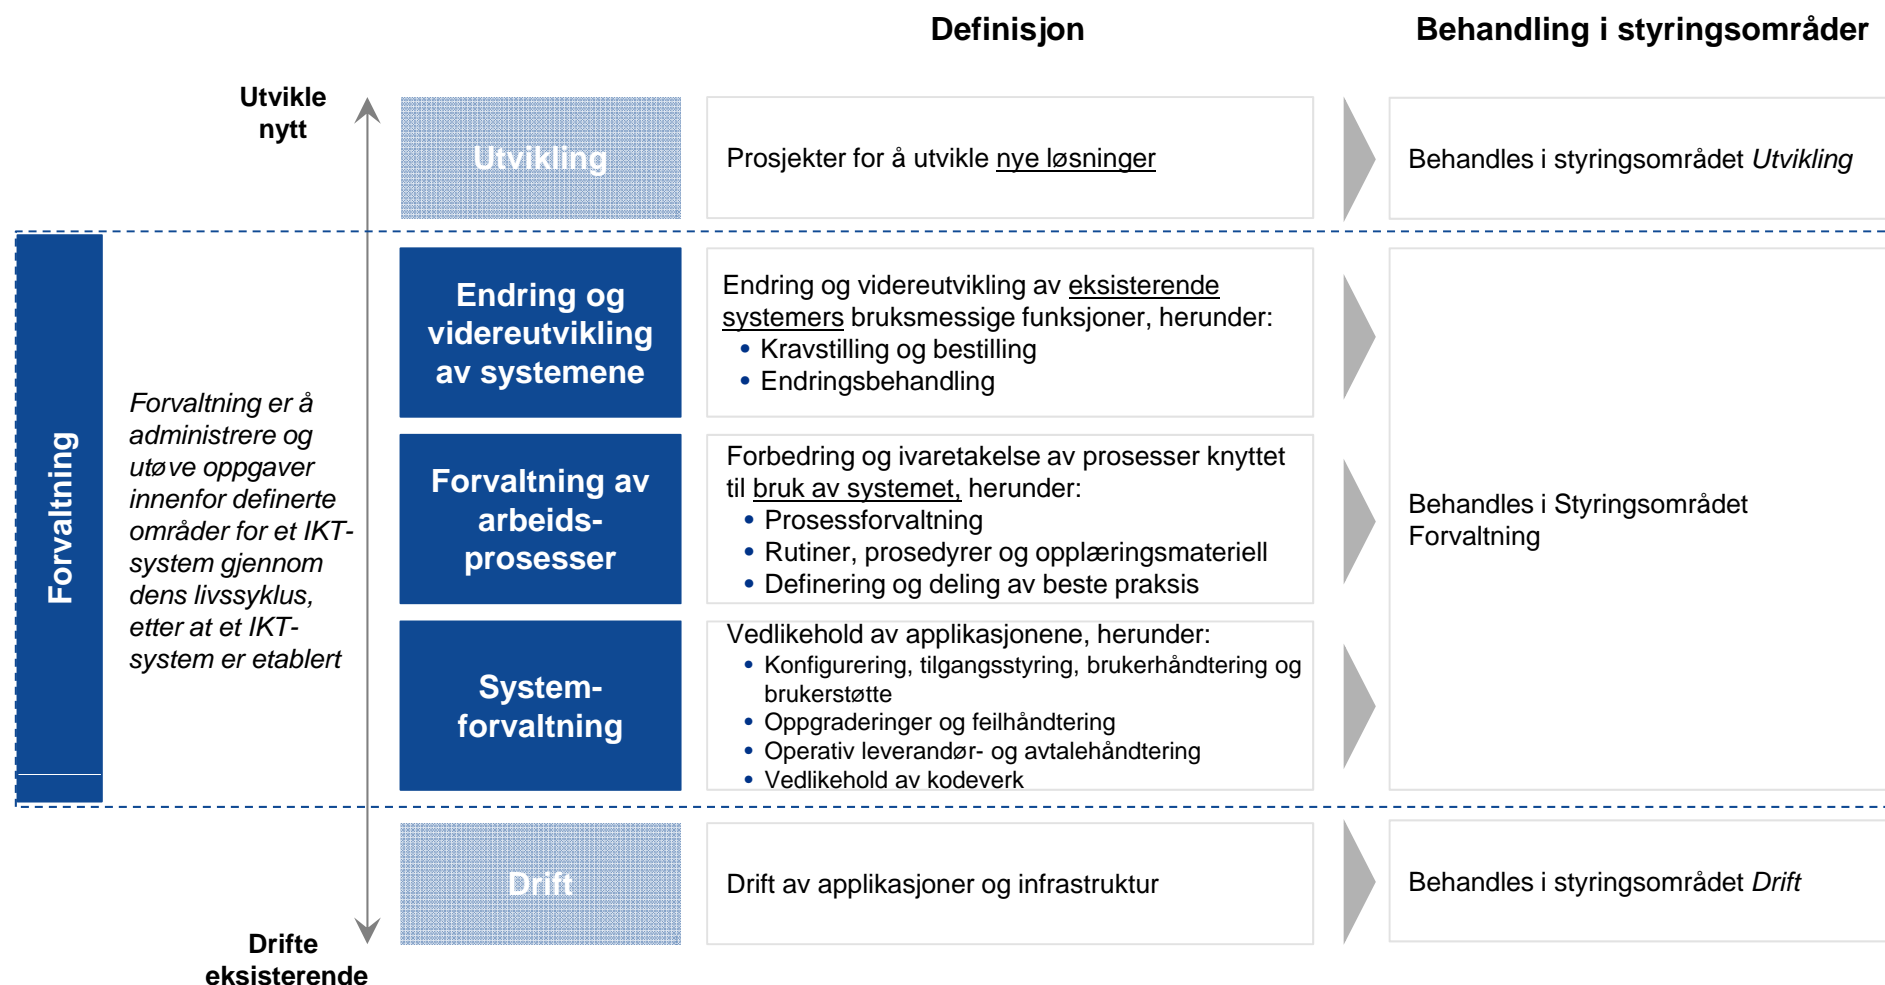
Definisjon

Behandling i styringsområder

Utvikle nytt

Utvikling

Prosjekter for å utvikle nye løsninger

Behandles i styringsområdet *Utvikling*

Forvaltning

*Forvaltning er å administrere og utøve oppgaver innenfor definerte områder for et IKT-system gjennom dens livssyklus, etter at et IKT-system er etablert*

Endring og videreutvikling av systemene

Endring og videreutvikling av eksisterende systemers bruksmessige funksjoner, herunder:
- Kravstilling og bestilling
- Endringsbehandling

Forvaltning av arbeids-prosesser

Forbedring og ivaretakelse av prosesser knyttet til bruk av systemet, herunder:
- Prosessforvaltning
- Rutiner, prosedyrer og opplæringsmateriell
- Definering og deling av beste praksis

System-forvaltning

Vedlikehold av applikasjonene, herunder:
- Konfigurering, tilgangsstyring, brukerhåndtering og brukerstøtte
- Oppgraderinger og feilhåndtering
- Operativ leverandør- og avtalehåndtering
- Vedlikehold av kodeverk

Behandles i Styringsområdet Forvaltning

Drift

Drift av applikasjoner og infrastruktur

Behandles i styringsområdet *Drift*

Drifte eksisterende